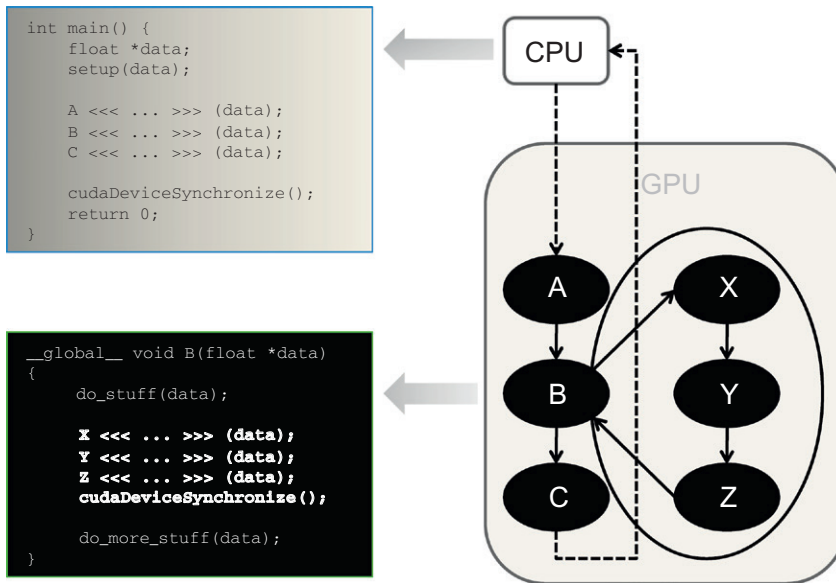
int main() {
    float *data;
    setup(data);

    A <<< ... >>> (data);
    B <<< ... >>> (data);
    C <<< ... >>> (data);

    cudaDeviceSynchronize();
    return 0;
}

CPU

GPU

A

B

C

X

Y

Z

__global__ void B(float *data)
{
    do_stuff(data);

    X <<< ... >>> (data);
    Y <<< ... >>> (data);
    Z <<< ... >>> (data);
    cudaDeviceSynchronize();

    do_more_stuff(data);
}